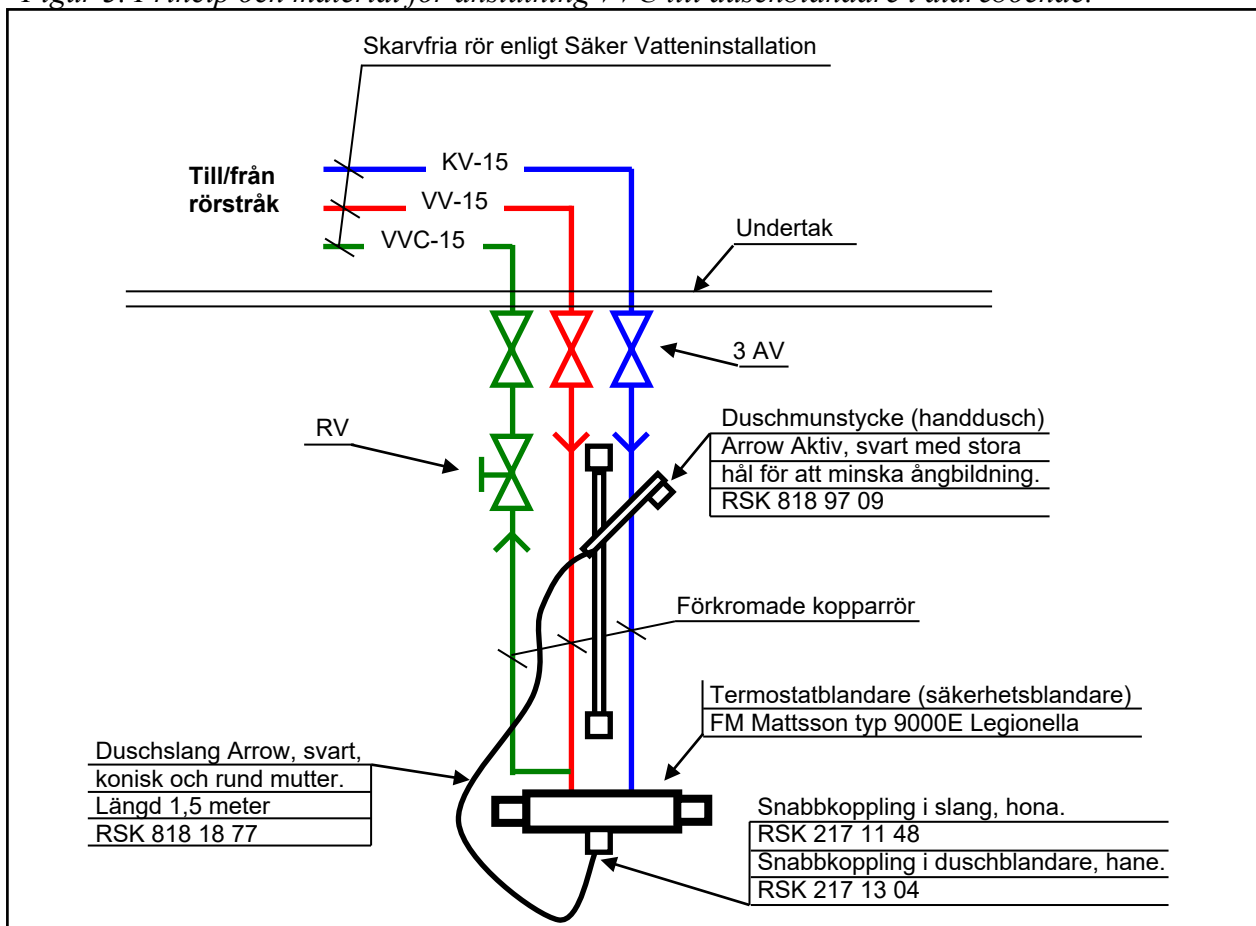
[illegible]

Skarvfria rör enligt Säker Vatteninstallation

**Till/från rörstråk**

KV-15

VV-15

VVC-15

Undertak

3 AV

RV

Duschmunstycke (handdusch)
Arrow Aktiv, svart med stora hål för att minska ångbildning.
RSK 818 97 09

Förkromade kopparrör

Termostatblandare (säkerhetsblandare)
FM Mattsson typ 9000E Legionella

Duschslang Arrow, svart, konisk och rund mutter.
Längd 1,5 meter
RSK 818 18 77

Snabbkoppling i slang, hona.
RSK 217 11 48
Snabbkoppling i duschblandare, hane.
RSK 217 13 04